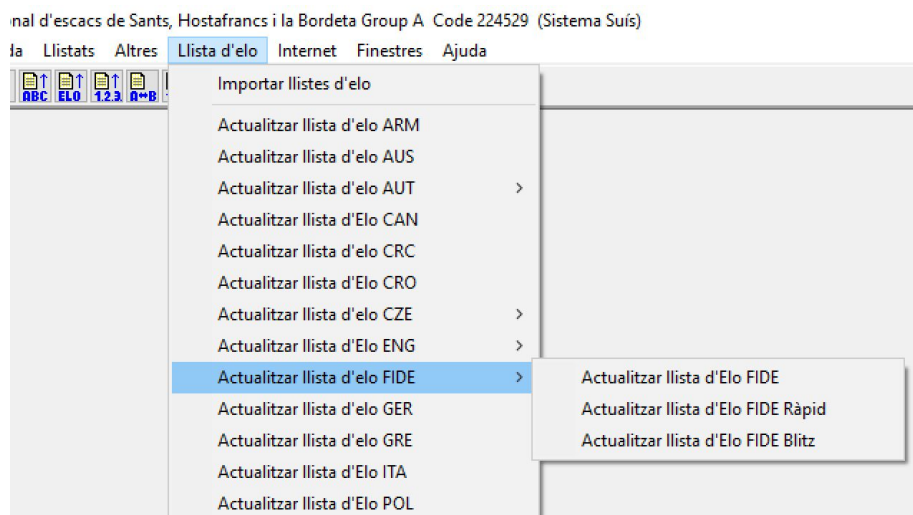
nal d'escacs de Sants, Hostafrancs i la Bordeta Group A Code 224529 (Sistema Suís)

da Llistats Altres Llista d'elo Internet Finestres Ajuda

ABC ELO 1.2.3. A↔B

Importar llistes d'elo

Actualitzar llista d'elo ARM
Actualitzar llista d'elo AUS
Actualitzar llista d'elo AUT >
Actualitzar llista d'Elo CAN
Actualitzar llista d'elo CRC
Actualitzar llista d'Elo CRO
Actualitzar llista d'elo CZE >
Actualitzar llista d'Elo ENG >
Actualitzar llista d'elo FIDE >
Actualitzar llista d'elo GER
Actualitzar llista d'elo GRE
Actualitzar llista d'Elo ITA
Actualitzar llista d'Elo POL

Actualitzar llista d'Elo FIDE
Actualitzar llista d'Elo FIDE Ràpid
Actualitzar llista d'Elo FIDE Blitz